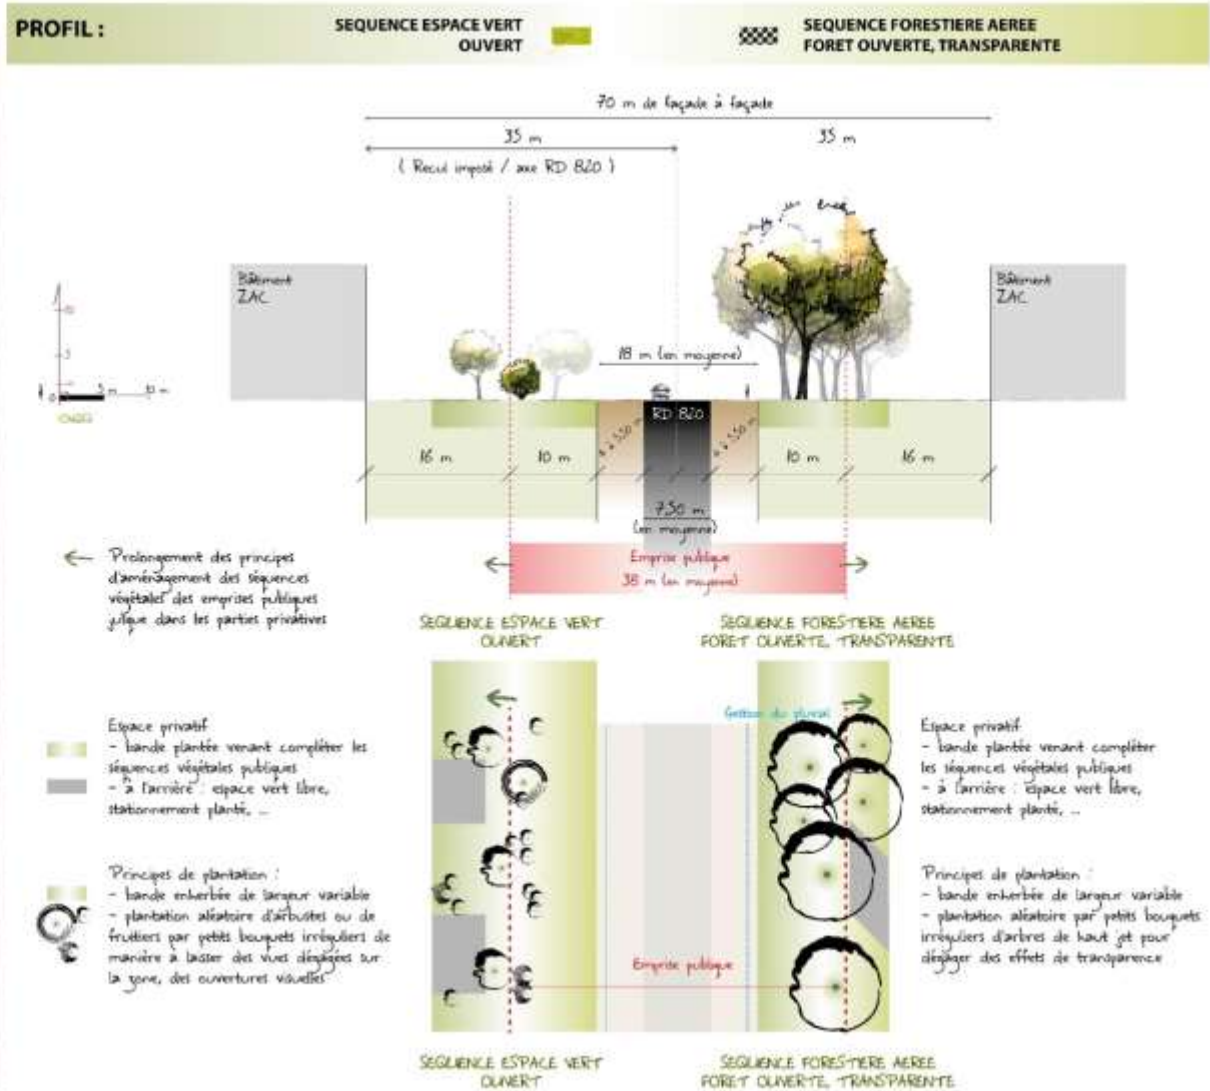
PROFIL :

SEQUENCE ESPACE VERT OUVERT

SEQUENCE FORESTIERE AEREE FORET OUVERTE, TRANSPARENTE

70 m de façade à façade

35 m

35 m

( Recul imposé / axe RD 820 )

Bâtiment ZAC

Bâtiment ZAC

10

5

0

5 m

10 m

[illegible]

18 m (en moyenne)

RD 820

≈ 5,50 m

≈ 5,50 m

16 m

10 m

10 m

16 m

7,50 m (en moyenne)

Emprise publique 38 m (en moyenne)

Prolongement des principes d'aménagement des séquences végétales des emprises publiques jusque dans les parties privatives

SEQUENCE ESPACE VERT OUVERT

SEQUENCE FORESTIERE AEREE FORET OUVERTE, TRANSPARENTE

Gestion du pluvial

Espace privatif
- bande plantée venant compléter les séquences végétales publiques
- à l'arrière : espace vert libre, stationnement planté, ...

Principes de plantation :
- bande enherbée de largeur variable
- plantation aléatoire d'arbustes ou de fruitiers par petits bouquets irréguliers de manière à laisser des vues dégagées sur la zone, des ouvertures visuelles

Espace privatif
- bande plantée venant compléter les séquences végétales publiques
- à l'arrière : espace vert libre, stationnement planté, ...

Principes de plantation :
- bande enherbée de largeur variable
- plantation aléatoire par petits bouquets irréguliers d'arbres de haut jet pour dégager des effets de transparence

Emprise publique

SEQUENCE ESPACE VERT OUVERT

SEQUENCE FORESTIERE AEREE FORET OUVERTE, TRANSPARENTE